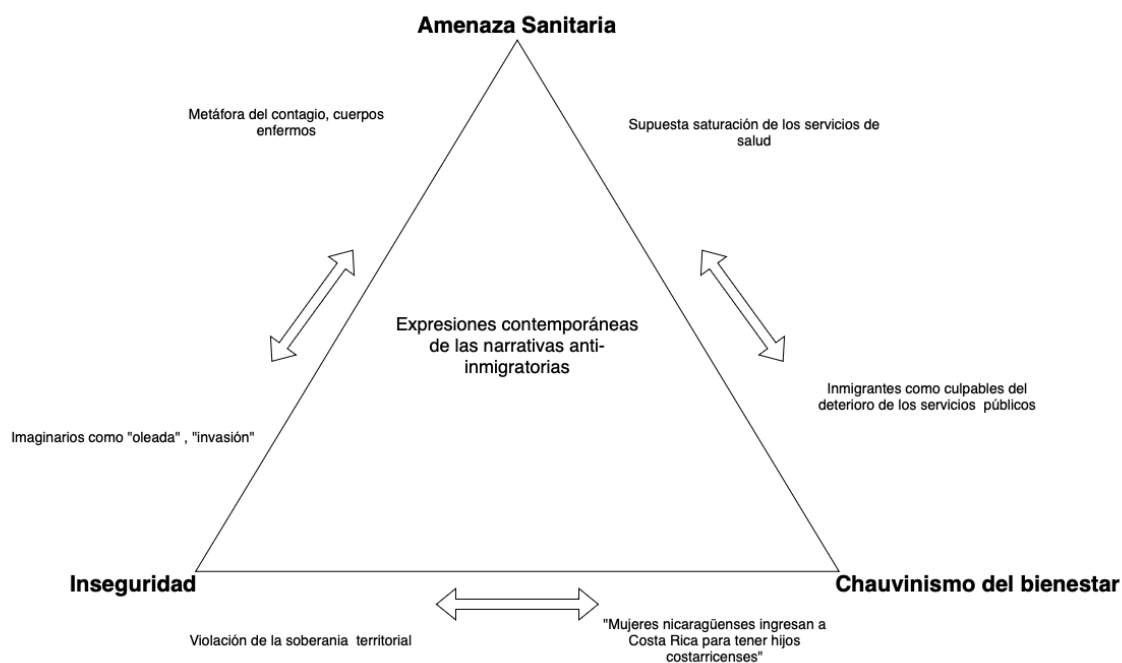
Amenaza Sanitaria

Metáfora del contagio, cuerpos enfermos

Supuesta saturación de los servicios de salud

Expresiones contemporáneas de las narrativas anti-inmigratorias

Inmigrantes como culpables del deterioro de los servicios públicos

Imaginarios como "oleada" , "invasión"

Inseguridad

Chauvinismo del bienestar

Violación de la soberania territorial

"Mujeres nicaragüenses ingresan a Costa Rica para tener hijos costarricenses"